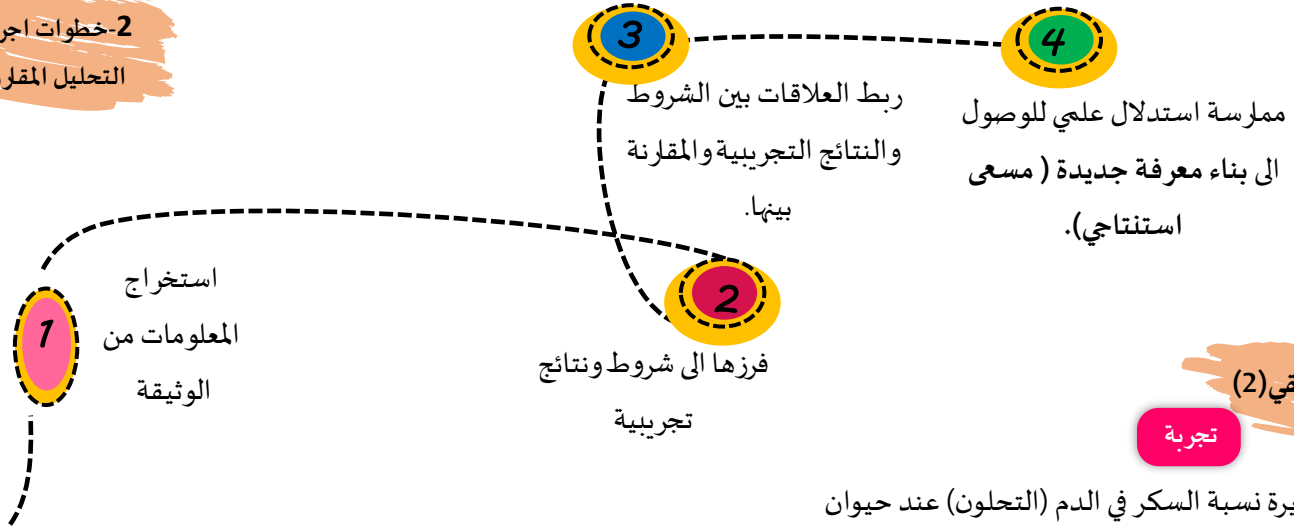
2-خطوات اجر
التحليل المقار

3
ربط العلاقات بين الشروط والنتائج التجريبية والمقارنة بينها.

4
ممارسة استدلال علمي للوصول الى بناء معرفة جديدة ( مسعى استنتاجي).

1
استخراج المعلومات من الوثيقة

2
فرزها الى شروط ونتائج تجريبية

قي(2)

تجربة

يرة نسبة السكر في الدم (التحلون) عند حيوان